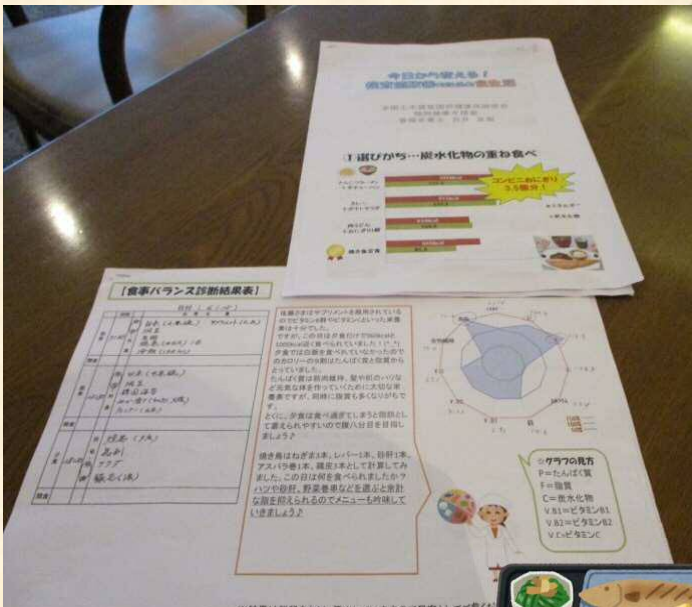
今日から変える！

①選びがち…炭水化物の重ね食べ

コンビニおにぎり 3.5個分！

焼き魚定食

【食事バランス診断結果表】

体調さまはサプリメントを使用されているのでビタミン群やミネラルといった栄養素は十分でした。

ですが、この日は必要カロリー1900kcalに対し、1000kcalほど食べられていました（？）。夕食では自宅で食べられていなかったためそのカロリーのほとんどが夕食に集中してしまいました。

たんぱく質は筋肉維持、髪や肌のハリなど元気な体を作っていくために大切な栄養素ですが、同時に脂質も多くなりがちです。

とくに、夕食は食べ過ぎてしまうと負担になってしまうので腹八分目を目指しましょう♪

焼き鳥はねぎま1本、レバー1本、砂肝1本、アスパラ巻1本、鶏皮1本として計算してみました。この日は何を食べられましたか？ハツや砂肝、野菜巻串などを選ぶと余計な脂を抑えられるのでメニューも吟味していきましょう♪

焼鳥（7本）
ミニ米
サラダ
味噌汁（1杯）

☆グラフの見方
P＝たんぱく質
F＝脂質
C＝炭水化物
V.B1＝ビタミンB1
V.B2＝ビタミンB2
V.C＝ビタミンC